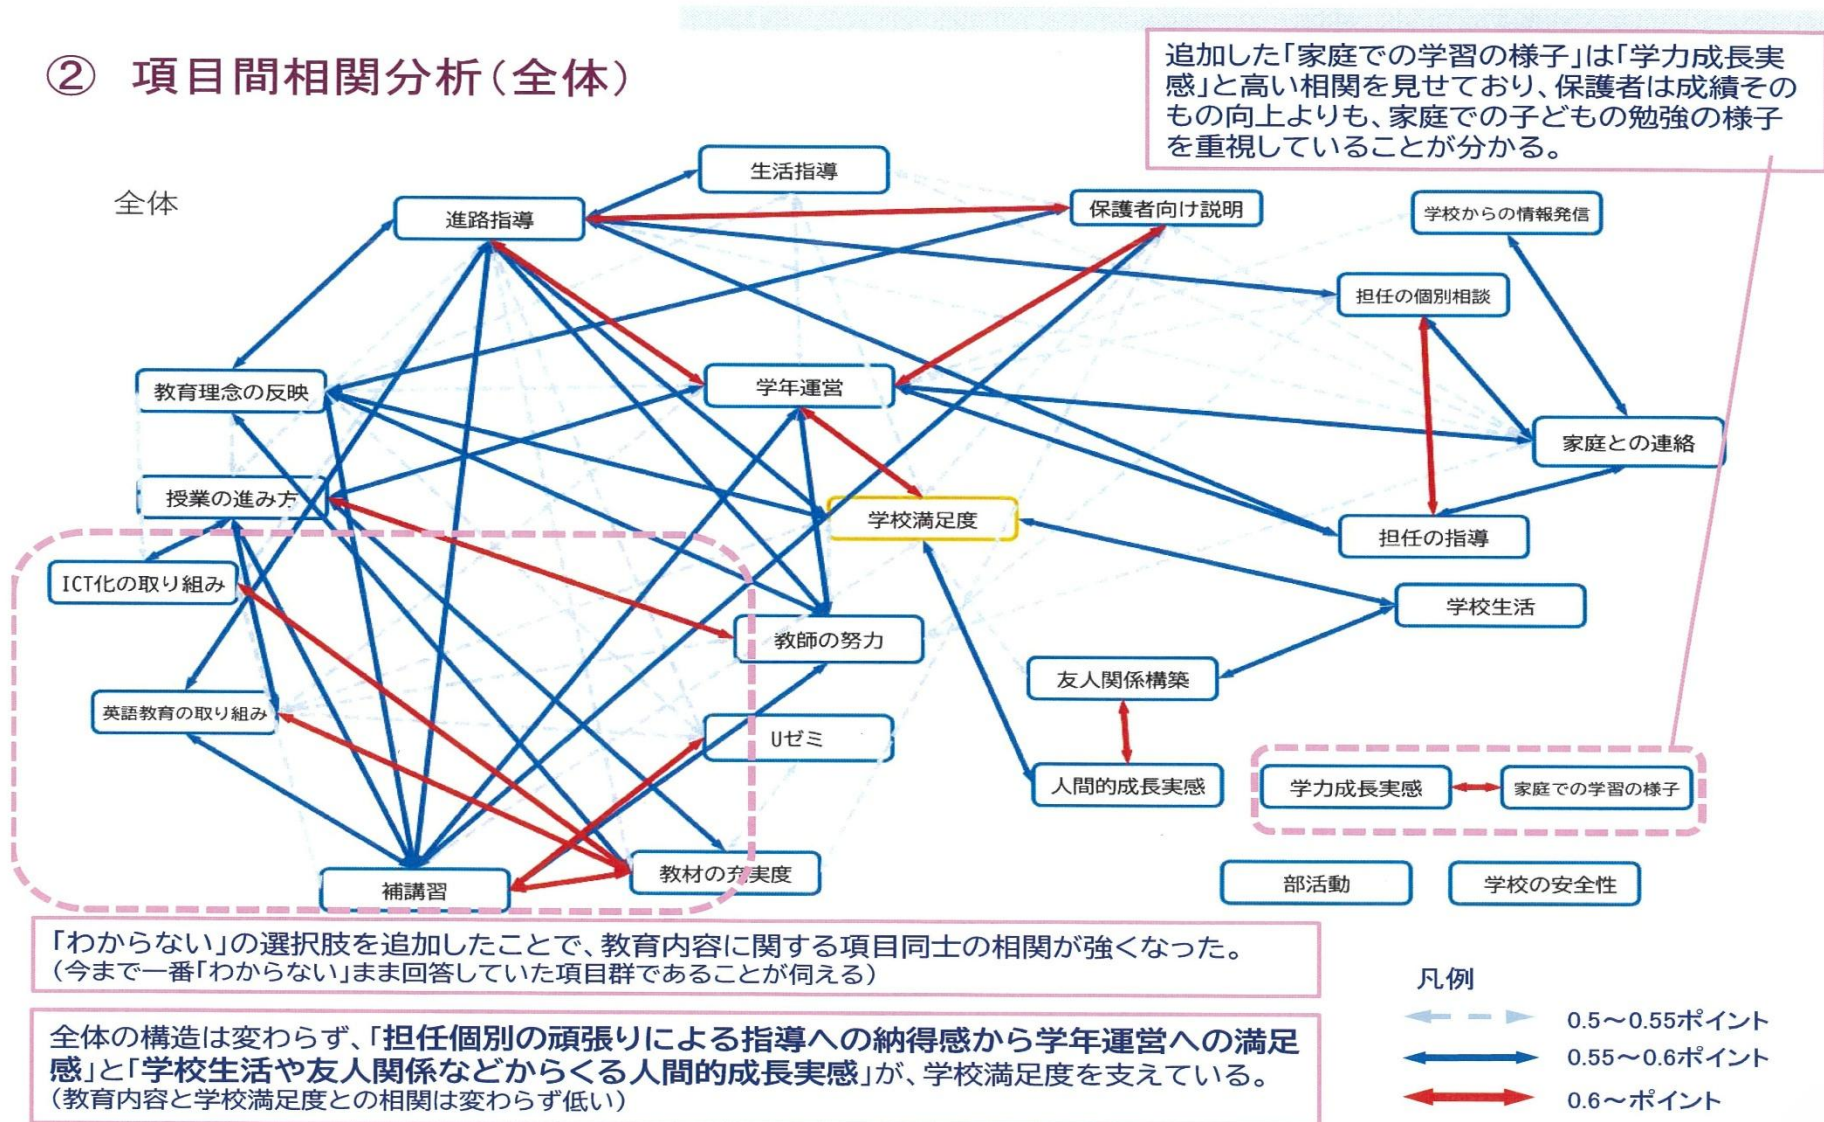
② 項目間相関分析（全体）

追加した「家庭での学習の様子」は「学力成長実感」と高い相関を見せており、保護者は成績そのもの向上よりも、家庭での子どもの勉強の様子を重視していることが分かる。

全体

生活指導
進路指導
保護者向け説明
学校からの情報発信
担任の個別相談
教育理念の反映
学年運営
家庭との連絡
授業の進み方
学校満足度
担任の指導
ICT化の取り組み
学校生活
教師の努力
友人関係構築
英語教育の取り組み
Uゼミ
人間的成長実感
学力成長実感
家庭での学習の様子
補講習
教材の充実度
部活動
学校の安全性

「わからない」の選択肢を追加したことで、教育内容に関する項目同士の相関が強くなった。
（今まで一番「わからない」まま回答していた項目群であることが伺える）

凡例
0.5～0.55ポイント
0.55～0.6ポイント
0.6～ポイント

全体の構造は変わらず、「担任個別の頑張りによる指導への納得感から学年運営への満足感」と「学校生活や友人関係などからくる人間的成長実感」が、学校満足度を支えている。
（教育内容と学校満足度との相関は変わらず低い）